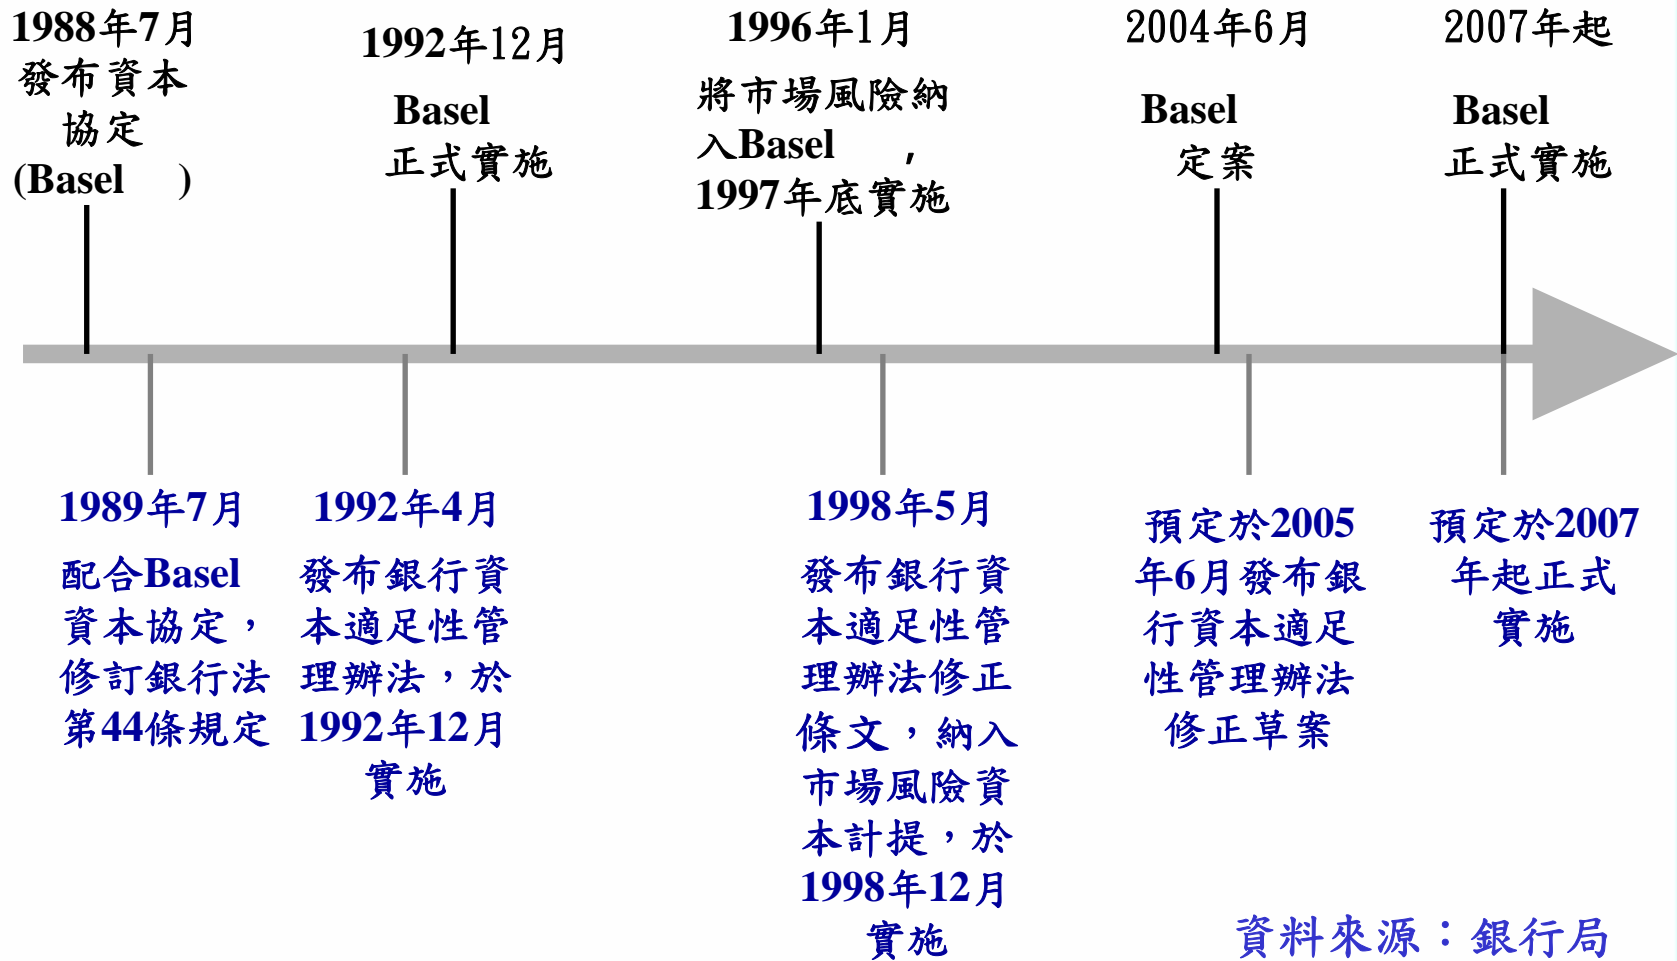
1988年7月
發布資本協定
(Basel )

1992年12月
Basel
正式實施

1996年1月
將市場風險納入Basel ，1997年底實施

2004年6月
Basel
定案

2007年起
Basel
正式實施

1989年7月
配合Basel資本協定，修訂銀行法第44條規定

1992年4月
發布銀行資本適足性管理辦法，於1992年12月實施

1998年5月
發布銀行資本適足性管理辦法修正條文，納入市場風險資本計提，於1998年12月實施

預定於2005年6月發布銀行資本適足性管理辦法修正草案

預定於2007年起正式實施

資料來源：銀行局